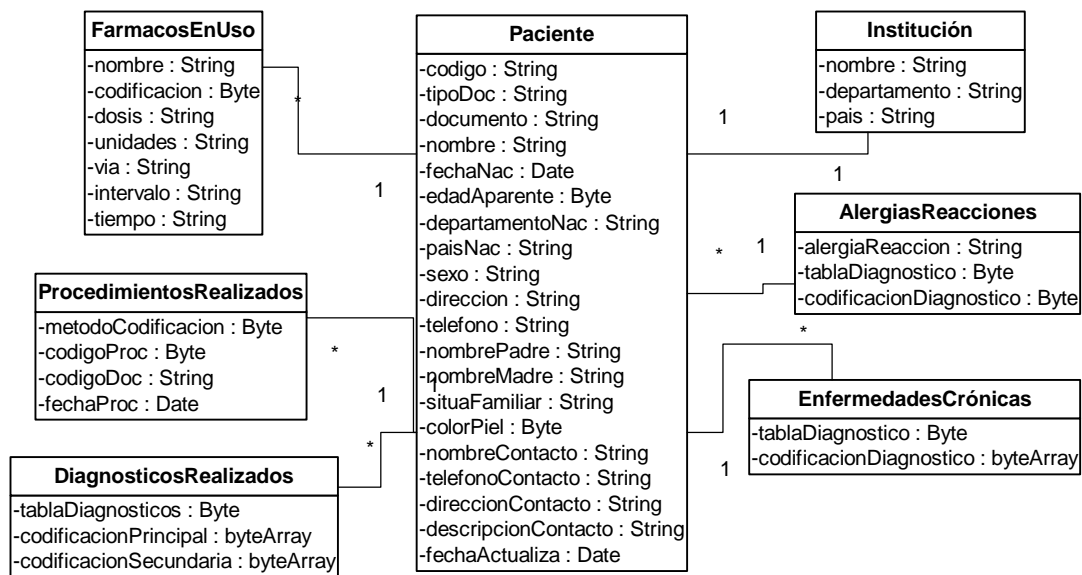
FarmacosEnUso
-nombre : String
-codificacion : Byte
-dosis : String
-unidades : String
-via : String
-intervalo : String
-tiempo : String

*

1

Paciente
-codigo : String
-tipoDoc : String
-documento : String
-nombre : String
-fechaNac : Date
-edadAparente : Byte
-departamentoNac : String
-paisNac : String
-sexo : String
-direccion : String
-telefono : String
-nombrePadre : String
-nombreMadre : String
-situaFamiliar : String
-colorPiel : Byte
-nombreContacto : String
-telefonoContacto : String
-direccionContacto : String
-descripcionContacto : String
-fechaActualiza : Date

Institución
-nombre : String
-departamento : String
-pais : String

1

1

AlergiasReacciones
-alergiaReaccion : String
-tablaDiagnostico : Byte
-codificacionDiagnostico : Byte

*

1

ProcedimientosRealizados
-metodoCodificacion : Byte
-codigoProc : Byte
-codigoDoc : String
-fechaProc : Date

*

1

1

*

*

EnfermedadesCrónicas
-tablaDiagnostico : Byte
-codificacionDiagnostico : byteArray

1

DiagnosticosRealizados
-tablaDiagnosticos : Byte
-codificacionPrincipal : byteArray
-codificacionSecundaria : byteArray